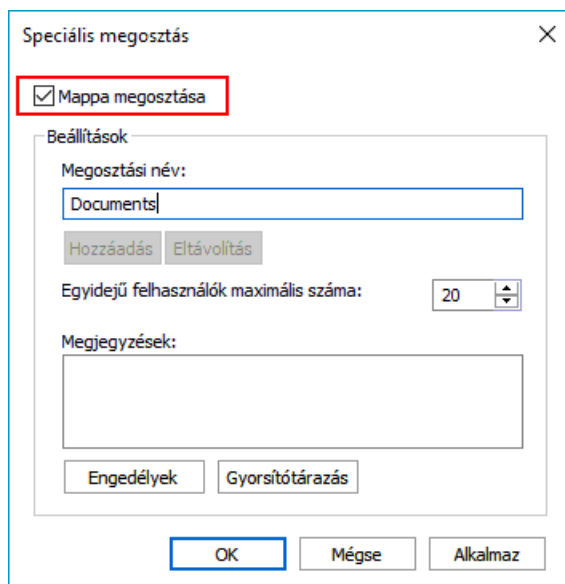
Speciális megosztás

Mappa megosztása

Beállítások

Megosztási név:

Documents

Hozzáadás Eltávolítás

Egyidejű felhasználók maximális száma: 20

Megjegyzések:

Engedélyek Gyorsítótárazás

OK Mégse Alkalmaz